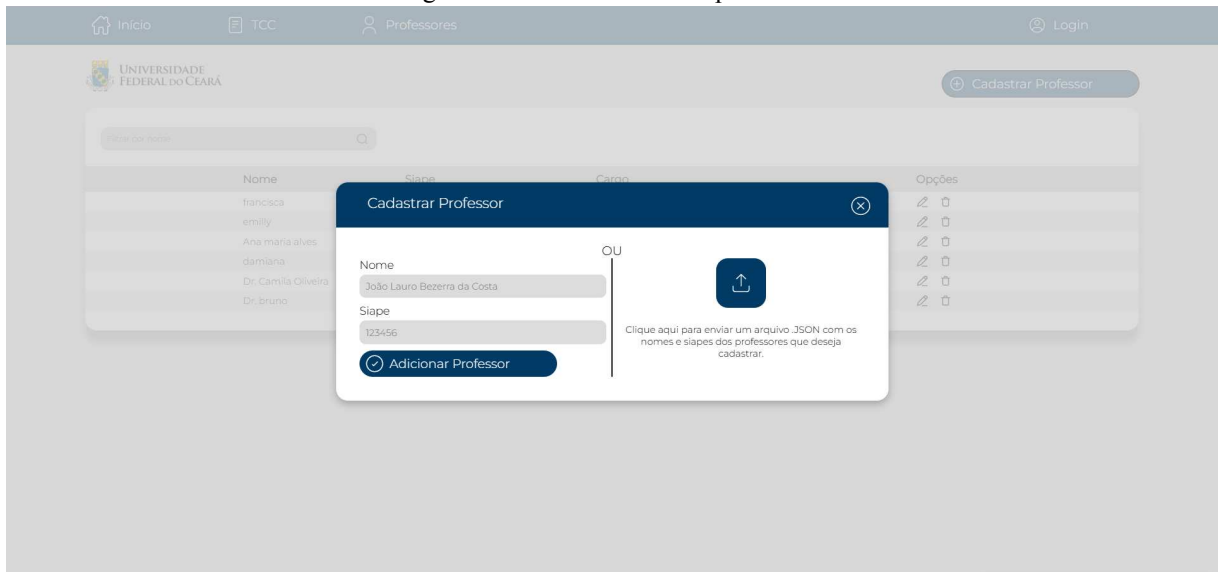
Início TCC Professores Login

UNIVERSIDADE FEDERAL DO CEARÁ

Cadastrar Professor

Filtrar por nome

| Nome | Siape | Cargo | Opções |
|---|---|---|---|
| francisca | | | |
| emilly | | | |
| Ana maria alves | | | |
| damiana | | | |
| Dr. Camila Oliveira | | | |
| Dr. bruno | | | |

Cadastrar Professor

Nome

João Lauro Bezerra da Costa

Siape

123456

Adicionar Professor

OU

Clique aqui para enviar um arquivo .JSON com os nomes e siapes dos professores que deseja cadastrar.